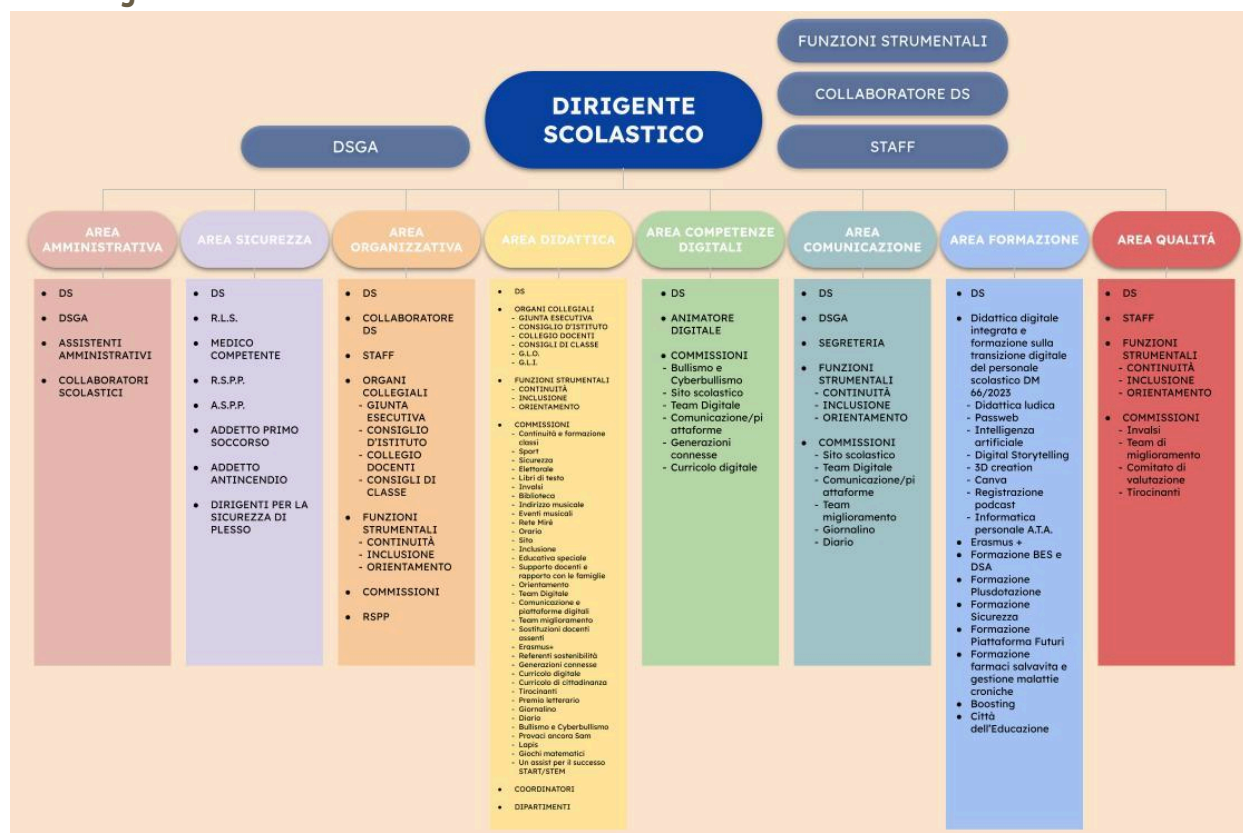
FUNZIONI STRUMENTALI

DIRIGENTE SCOLASTICO

COLLABORATORE DS

DSGA

STAFF

AREA AMMINISTRATIVA
- DS
- DSGA
- ASSISTENTI AMMINISTRATIVI
- COLLABORATORI SCOLASTICI

AREA SICUREZZA
- DS
- R.L.S.
- MEDICO COMPETENTE
- R.S.P.P.
- A.S.P.P.
- ADDETTO PRIMO SOCCORSO
- ADDETTO ANTINCENDIO
- DIRIGENTI PER LA SICUREZZA DI PLESSO

AREA ORGANIZZATIVA
- DS
- COLLABORATORE DS
- STAFF
- ORGANI COLLEGIALI
 - GIUNTA ESECUTIVA
 - CONSIGLIO D'ISTITUTO
 - COLLEGIO DOCENTI
 - CONSIGLI DI CLASSE
- FUNZIONI STRUMENTALI
 - CONTINUITÀ
 - INCLUSIONE
 - ORIENTAMENTO
- COMMISSIONI
- RSPP

AREA DIDATTICA
- DS
- ORGANI COLLEGIALI
 - GIUNTA ESECUTIVA
 - CONSIGLIO D'ISTITUTO
 - COLLEGIO DOCENTI
 - CONSIGLI DI CLASSE
 - G.L.O.
 - G.L.I.
- FUNZIONI STRUMENTALI
 - CONTINUITÀ
 - INCLUSIONE
 - ORIENTAMENTO
- COMMISSIONI
 - Continuità e formazione classi
 - Sport
 - Sicurezza
 - Elettorale
 - Libri di testo
 - Invalsi
 - Biblioteca
 - Indirizzo musicale
 - Eventi musicali
 - Rete Mirè
 - Orario
 - Sito
 - Inclusione
 - Educativa speciale
 - Supporto docenti e rapporto con le famiglie
 - Orientamento
 - Team Digitale
 - Comunicazione e piattaforme digitali
 - Team miglioramento
 - Sostituzioni docenti assenti
 - Erasmus+
 - Referenti sostenibilità
 - Generazioni connesse
 - Curricolo digitale
 - Curricolo di cittadinanza
 - Tirocinanti
 - Premio letterario
 - Giornalino
 - Diario
 - Bullismo e Cyberbullismo
 - Provaci ancora Sam
 - Lapis
 - Giochi matematici
 - Un assist per il successo START/STEM
- COORDINATORI
- DIPARTIMENTI

AREA COMPETENZE DIGITALI
- DS
- ANIMATORE DIGITALE
- COMMISSIONI
 - Bullismo e Cyberbullismo
 - Sito scolastico
 - Team Digitale
 - Comunicazione/piattaforme
 - Generazioni connesse
 - Curricolo digitale

AREA COMUNICAZIONE
- DS
- DSGA
- SEGRETERIA
- FUNZIONI STRUMENTALI
 - CONTINUITÀ
 - INCLUSIONE
 - ORIENTAMENTO
- COMMISSIONI
 - Sito scolastico
 - Team Digitale
 - Comunicazione/piattaforme
 - Team miglioramento
 - Giornalino
 - Diario

AREA FORMAZIONE
- DS
- Didattica digitale integrata e formazione sulla transizione digitale del personale scolastico DM 66/2023
 - Didattica ludica
 - Passweb
 - Intelligenza artificiale
 - Digital Storytelling
 - 3D creation
 - Canva
 - Registrazione podcast
 - Informatica personale A.T.A.
- Erasmus +
- Formazione BES e DSA
- Formazione Plusdotazione
- Formazione Sicurezza
- Formazione Piattaforma Futuri
- Formazione farmaci salvavita e gestione malattie croniche
- Boosting
- Città dell'Educazione

AREA QUALITÀ
- DS
- STAFF
- FUNZIONI STRUMENTALI
 - CONTINUITÀ
 - INCLUSIONE
 - ORIENTAMENTO
- COMMISSIONI
 - Invalsi
 - Team di miglioramento
 - Comitato di valutazione
 - Tirocinanti